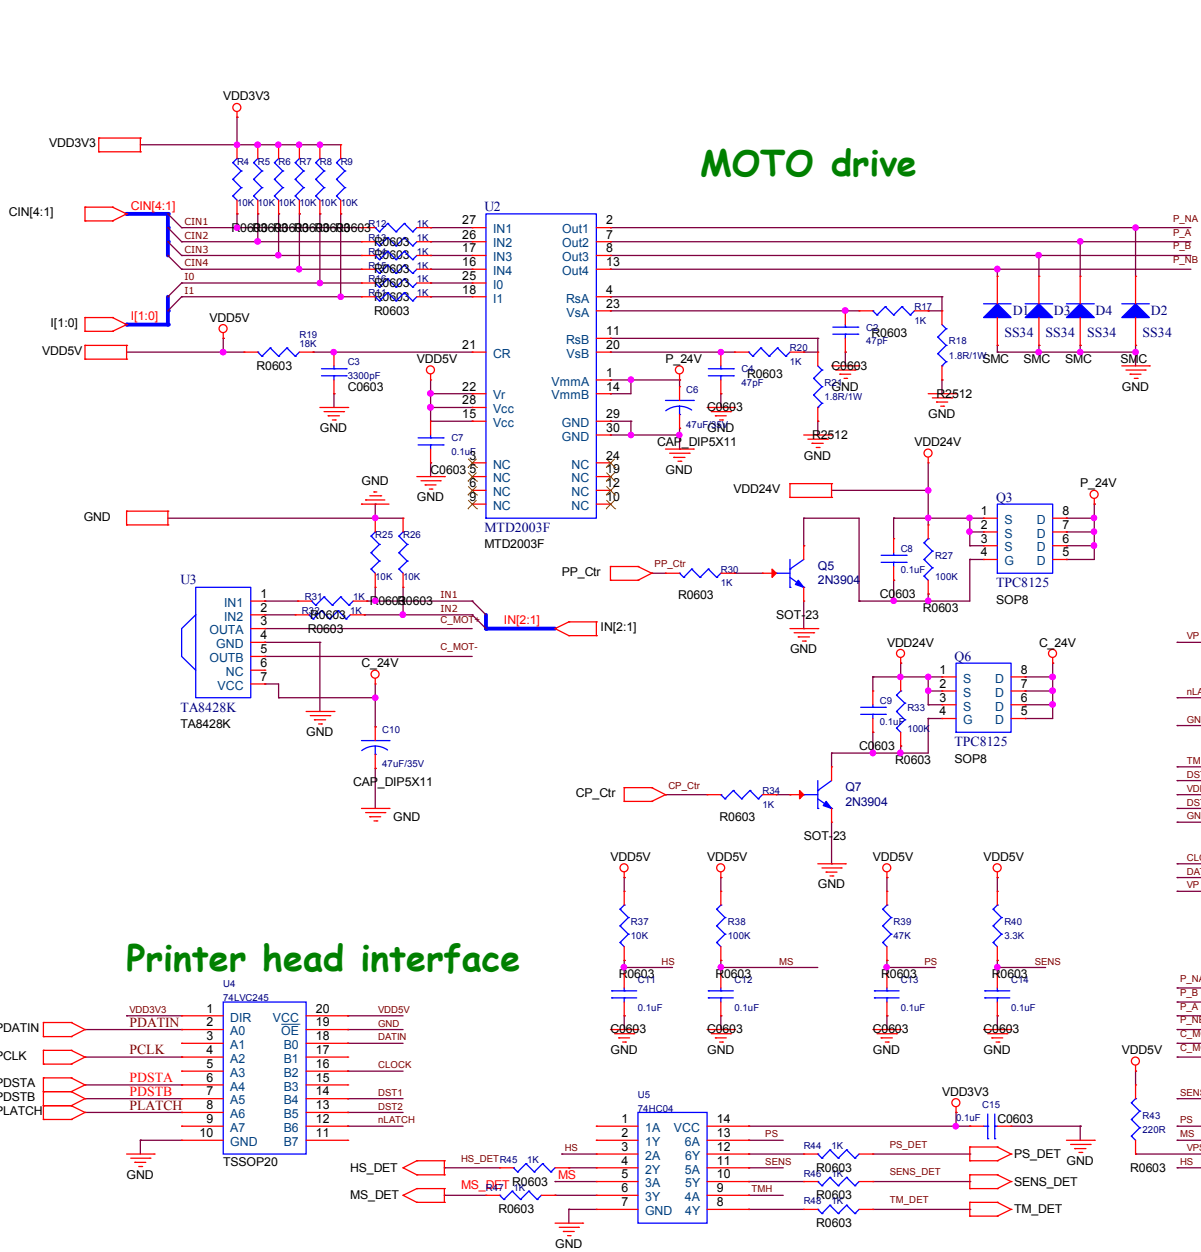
MOTO drive

VDD3V3
VDD3V3
CIN[4:1]
CIN[4:1]
CIN1
CIN2
CIN3
CIN4
I0
I1
I[1:0]
I[1:0]
VDD5V
VDD5V
R4 R5 R6 R7 R8 R9
10K 10K 10K 10K 10K 10K
R0603
R12 1K
R13 1K
R14 1K
R15 1K
R16 1K
R17 1K
R0603
R19 18K
R0603
C3 3300pF C0603
GND
VDD5V
C7 0.1uF C0603
GND

U2
27 IN1
26 IN2
17 IN3
16 IN4
25 I0
18 I1
21 CR
22 Vr
28 Vcc
15 Vcc
5 NC
6 NC
9 NC
NC
MTD2003F
MTD2003F
Out1 2
Out2 7
Out3 8
Out4 13
RsA 4
VsA 23
RsB 11
VsB 20
VmmA 1
VmmB 14
GND 29
GND 30
NC 24
NC 19
NC 12
NC 10

P_24V
C6 47uF/35V
CAP_DIP5X11
GND
C4 47pF C0603 GND
R20 1K R0603
R21 1.8R/1W R2512 GND
C5 47pF C0603 GND
R17 1K R0603
R18 1.8R/1W R2512 GND
P_NA
P_A
P_B
P_NB
D1 D3 D4 D2
SS34 SS34 SS34 SS34
SMC SMC SMC SMC
GND

GND
GND
R25 10K
R26 10K
R0603 R0603
U3
1 IN1
2 IN2
3 OUTA
4 GND
5 OUTB
6 NC
7 VCC
TA8428K
TA8428K
R31 1K
R32 1K
R0603
R0603
IN1
IN2
C_MOT+
C_MOT-
IN[2:1]
IN[2:1]
GND
C_24V
C10 47uF/35V
CAP_DIP5X11
GND

VDD24V
VDD24V
P_24V
Q3
S S S G
D D D D
TPC8125
SOP8
C8 0.1uF C0603
R27 100K R0603
PP_Ctr
PP_Ctr
R30 1K R0603
Q5 2N3904
SOT-23
GND

VDD24V
C_24V
Q6
TPC8125
SOP8
C9 0.1uF C0603
R33 100K R0603
CP_Ctr
CP_Ctr
R34 1K R0603
Q7 2N3904
SOT-23
GND

VDD5V VDD5V VDD5V VDD5V
R37 10K
R38 100K
R39 47K
R40 3.3K
HS MS PS SENS
R0603 R0603 R0603 R0603
C11 0.1uF C0603 GND
C12 0.1uF C0603 GND
C13 0.1uF C0603 GND
C14 0.1uF C0603 GND

Printer head interface

U4
74LVC245
VDD3V3
PDATIN
PCLK
PDSTA
PDSTB
PLATCH
1 DIR VCC 20
2 A0 OE 19
3 A1 B0 18
4 A2 B1 17
5 A3 B2 16
6 A4 B3 15
7 A5 B4 14
8 A6 B5 13
9 A7 B6 12
10 GND B7 11
VDD5V
GND
DATIN
CLOCK
DST1
DST2
nLATCH
TSSOP20
GND

U5
74HC04
1 1A VCC 14
2 1Y 6A 13
3 2A 6Y 12
4 2Y 5A 11
5 3A 5Y 10
6 3Y 4A 9
7 GND 4Y 8
HS
MS
PS
SENS
TMH
HS_DET
HS_DET R45 1K R0603
MS_DET
MS_DET R47 1K R0603
GND
VDD3V3
C15 0.1uF C0603
GND
R44 1K R0603 PS_DET
R46 1K R0603 SENS_DET
R48 1K R0603 TM_DET
PS_DET
SENS_DET
TM_DET

VP
nLA
GN
TM
DS
VD
DS
GN
CL
DA
VP
P_NA
P_B
P_A
P_NB
C_M
C_M
VDD5V
R43 220R
R0603
SENS
PS
MS
VPS
HS